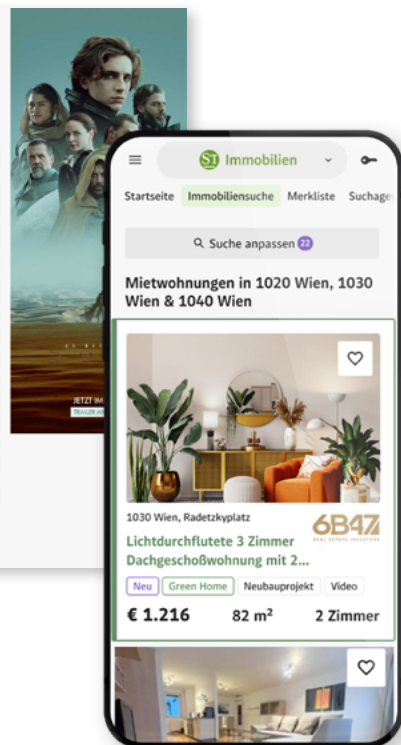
JETZT IM

TRAILER AN

ST Immobilien

Startseite Immobiliensuche Merkliste Suchage

Suche anpassen 22

Mietwohnungen in 1020 Wien, 1030 Wien & 1040 Wien

1030 Wien, Radetzkyplatz

6B47 REAL ESTATE INVESTORS

Lichtdurchflutete 3 Zimmer Dachgeschoßwohnung mit 2...

Neu Green Home Neubauprojekt Video

€ 1.216 82 m² 2 Zimmer